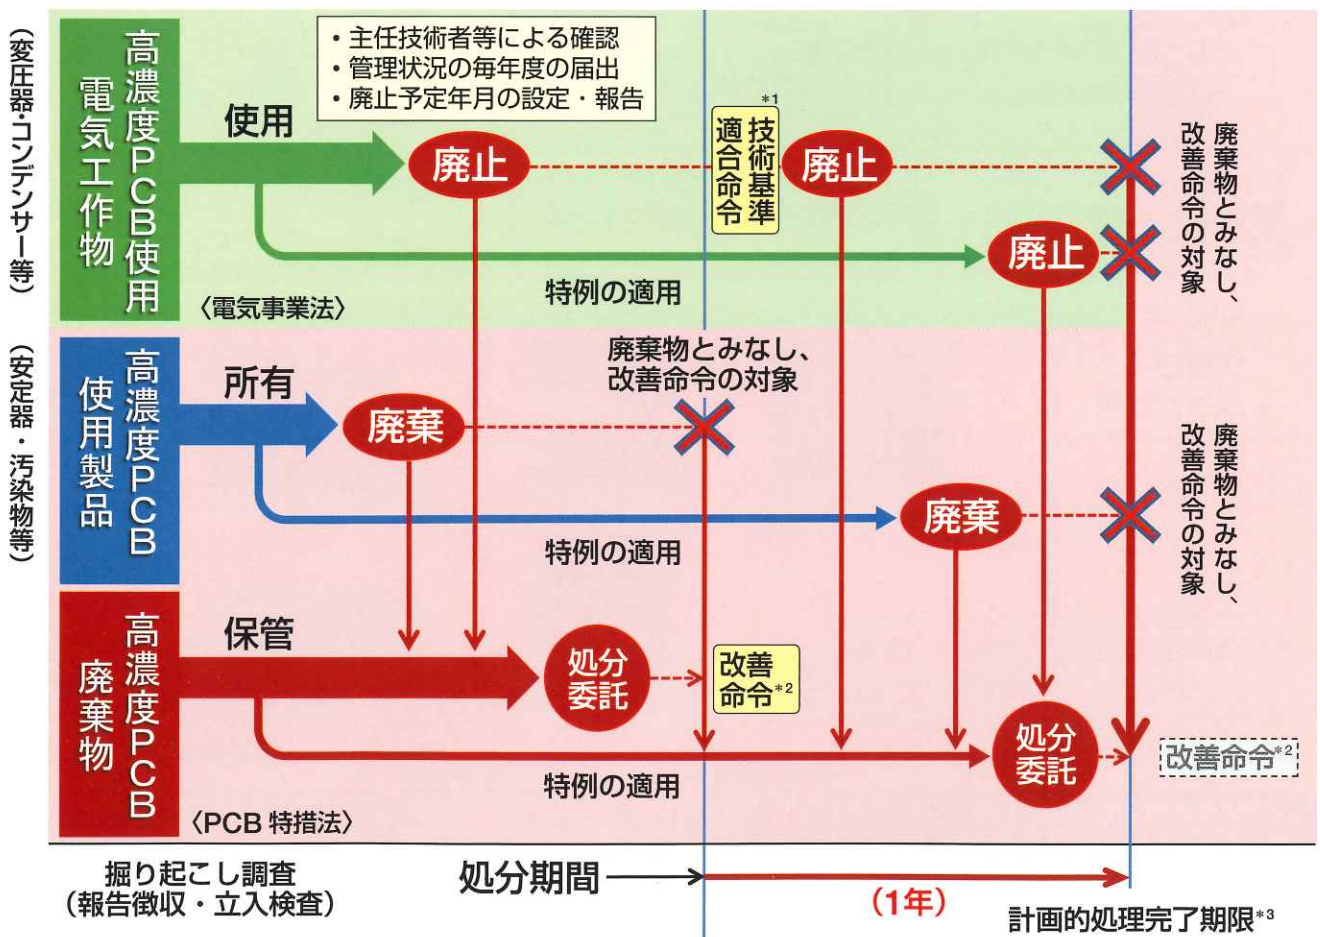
(変圧器・コンデンサー等)

高濃度PCB使用電気工作物

・主任技術者等による確認
・管理状況の毎年度の届出
・廃止予定年月の設定・報告

使用

廃止

技術基準適合命令$^{*1}$

廃止

廃棄物とみなし、改善命令の対象

廃止

特例の適用

〈電気事業法〉

(安定器・汚染物等)

高濃度PCB使用製品

所有

廃棄

廃棄物とみなし、改善命令の対象

廃棄

廃棄物とみなし、改善命令の対象

特例の適用

高濃度PCB廃棄物

保管

処分委託

改善命令$^{*2}$

処分委託

改善命令$^{*2}$

特例の適用

〈PCB 特措法〉

掘り起こし調査
(報告徴収・立入検査)

処分期間

(1年)

計画的処理完了期限$^{*3}$